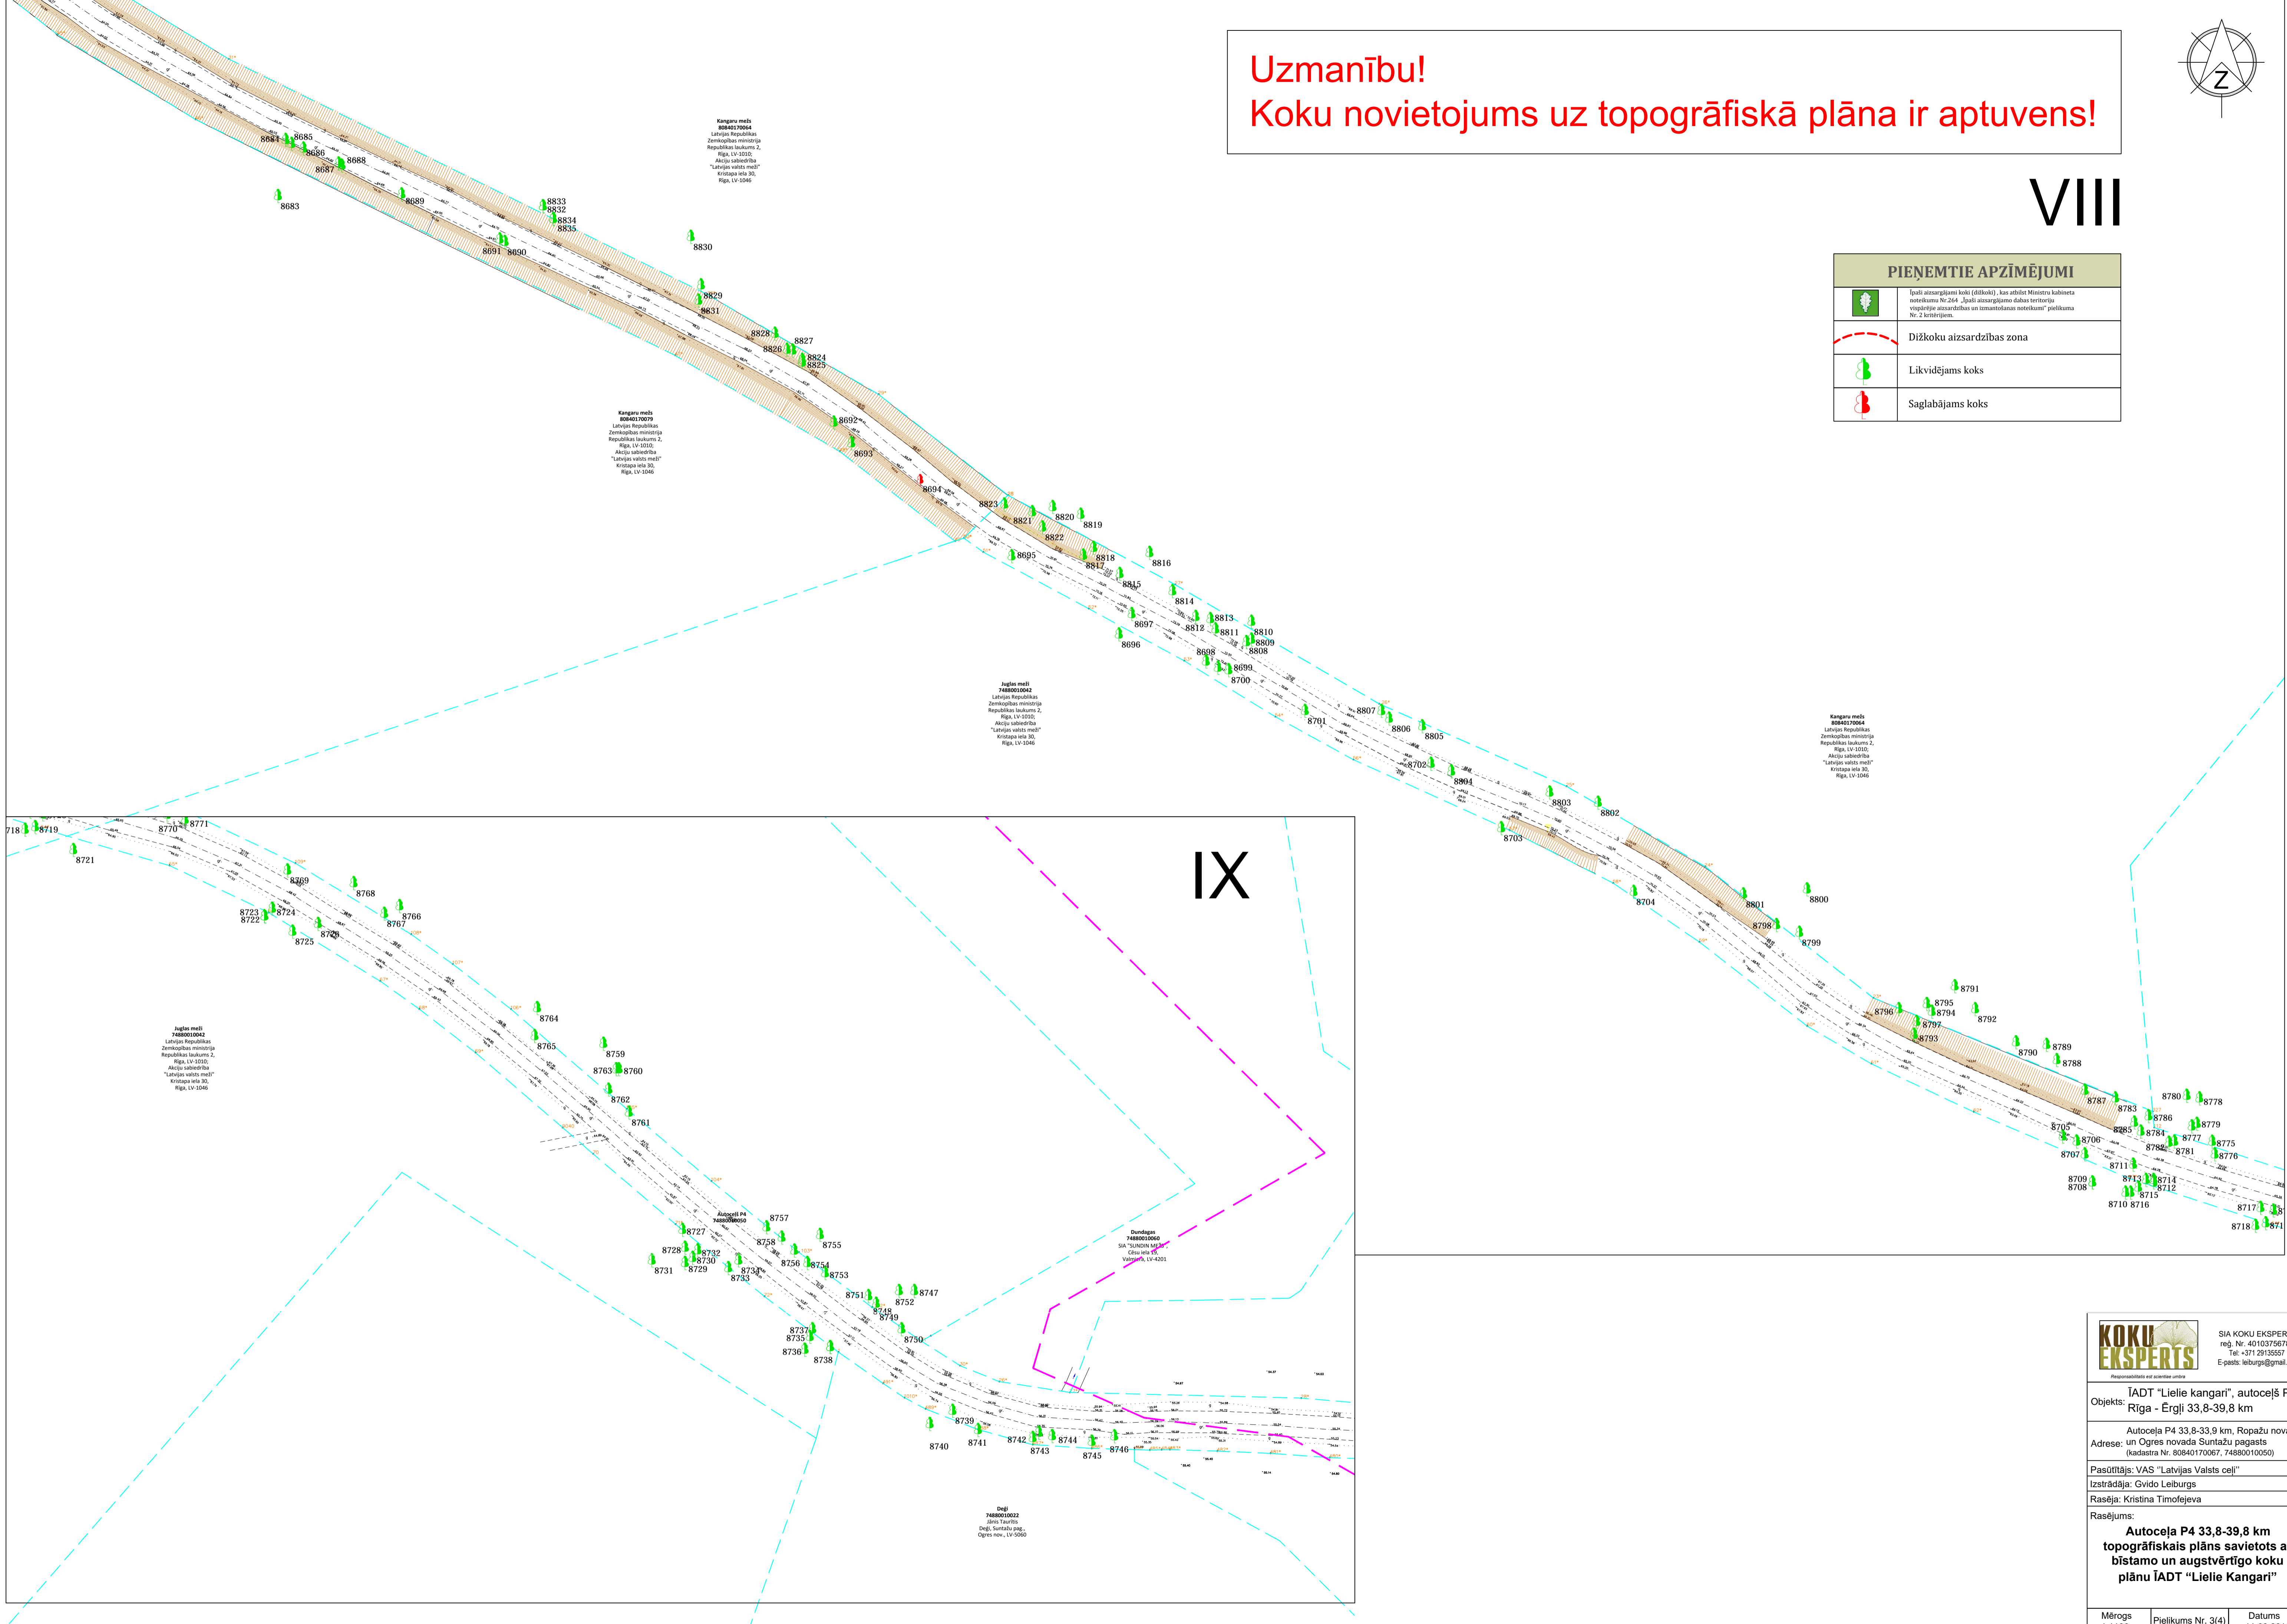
Uzmanību!
Koku novietojums uz topogrāfiskā plāna ir aptuvens!

VIII

PIEŅEMTIE APZĪMĒJUMI

Īpaši aizsargājami koki (dižkoki), kas atbilst Ministru kabineta noteikumu Nr.264 „Īpaši aizsargājamo dabas teritoriju vispārējie aizsardzības un izmantošanas noteikumi" pielikuma Nr. 2 kritērijiem.

Dižkoku aizsardzības zona

Likvidējams koks

Saglabājams koks

Kangaru mežs
80840170064
Latvijas Republikas Zemkopības ministrija
Republikas laukums 2, Rīga, LV-1010;
Akciju sabiedrība "Latvijas valsts meži"
Kristapa iela 30, Rīga, LV-1046

Kangaru mežs
80840170079
Latvijas Republikas Zemkopības ministrija
Republikas laukums 2, Rīga, LV-1010;
Akciju sabiedrība "Latvijas valsts meži"
Kristapa iela 30, Rīga, LV-1046

Juglas meži
74880010042
Latvijas Republikas Zemkopības ministrija
Republikas laukums 2, Rīga, LV-1010;
Akciju sabiedrība "Latvijas valsts meži"
Kristapa iela 30, Rīga, LV-1046

Kangaru mežs
80840170064
Latvijas Republikas Zemkopības ministrija
Republikas laukums 2, Rīga, LV-1010;
Akciju sabiedrība "Latvijas valsts meži"
Kristapa iela 30, Rīga, LV-1046

IX

Juglas meži
74880010042
Latvijas Republikas Zemkopības ministrija
Republikas laukums 2, Rīga, LV-1010;
Akciju sabiedrība "Latvijas valsts meži"
Kristapa iela 30, Rīga, LV-1046

Autoceļš P4
74880010050

Dundagas
74880010060
SIA "SUNDIN MEŽI"
Cēsu iela 59, Valmiera, LV-4201

Deģi
74880010022
Jānis Taurītis
Deģi, Suntažu pag., Ogres nov., LV-5060

8684 8685 8686 8687 8688 8683 8689 8691 8690 8833 8832 8834 8835 8830 8829 8831 8828 8826 8827 8824 8825 8692 8693 8694 8823 8821 8820 8819 8822 8818 8817 8816 8695 8815 8814 8697 8812 8813 8811 8810 8809 8808 8696 8698 8699 8700 8701 8807 8806 8805 8702 8804 8803 8802 8703 8704 8801 8800 8798 8799 8791 8795 8794 8796 8797 8792 8793 8790 8789 8788 8787 8780 8778 8783 8786 8785 8784 8779 8705 8706 8777 8775 8782 8781 8707 8776 8711 8709 8708 8713 8714 8712 8715 8710 8716 8717 8718 8719 8770 8771 8721 8769 8768 8723 8722 8724 8766 8767 8725 8726 8764 8765 8759 8763 8760 8762 8761 8757 8727 8758 8755 8728 8732 8730 8731 8729 8734 8733 8756 8754 8753 8751 8747 8752 8748 8749 8737 8735 8750 8736 8738 8739 8740 8741 8742 8743 8744 8746 8745

SIA KOKU EKSPER
reģ. Nr. 4010375670
Tel: +371 29135557
E-pasts: leiburgs@gmail.
KOKU EKSPERTS
Responsabilitatis est scientiae umbra

Objekts: ĪADT "Lielie kangari", autoceļš R
Rīga - Ērgļi 33,8-39,8 km
Adrese: Autoceļa P4 33,8-33,9 km, Ropažu nova un Ogres novada Suntažu pagasts (kadastra Nr. 80840170067, 74880010050)
Pasūtītājs: VAS "Latvijas Valsts ceļi"
Izstrādāja: Gvido Leiburgs
Rasēja: Kristina Timofejeva
Rasējums:
Autoceļa P4 33,8-39,8 km topogrāfiskais plāns savietots a bīstamo un augstvērtīgo koku plānu ĪADT "Lielie Kangari"
Mērogs
Pielikums Nr. 3(4)
Datums